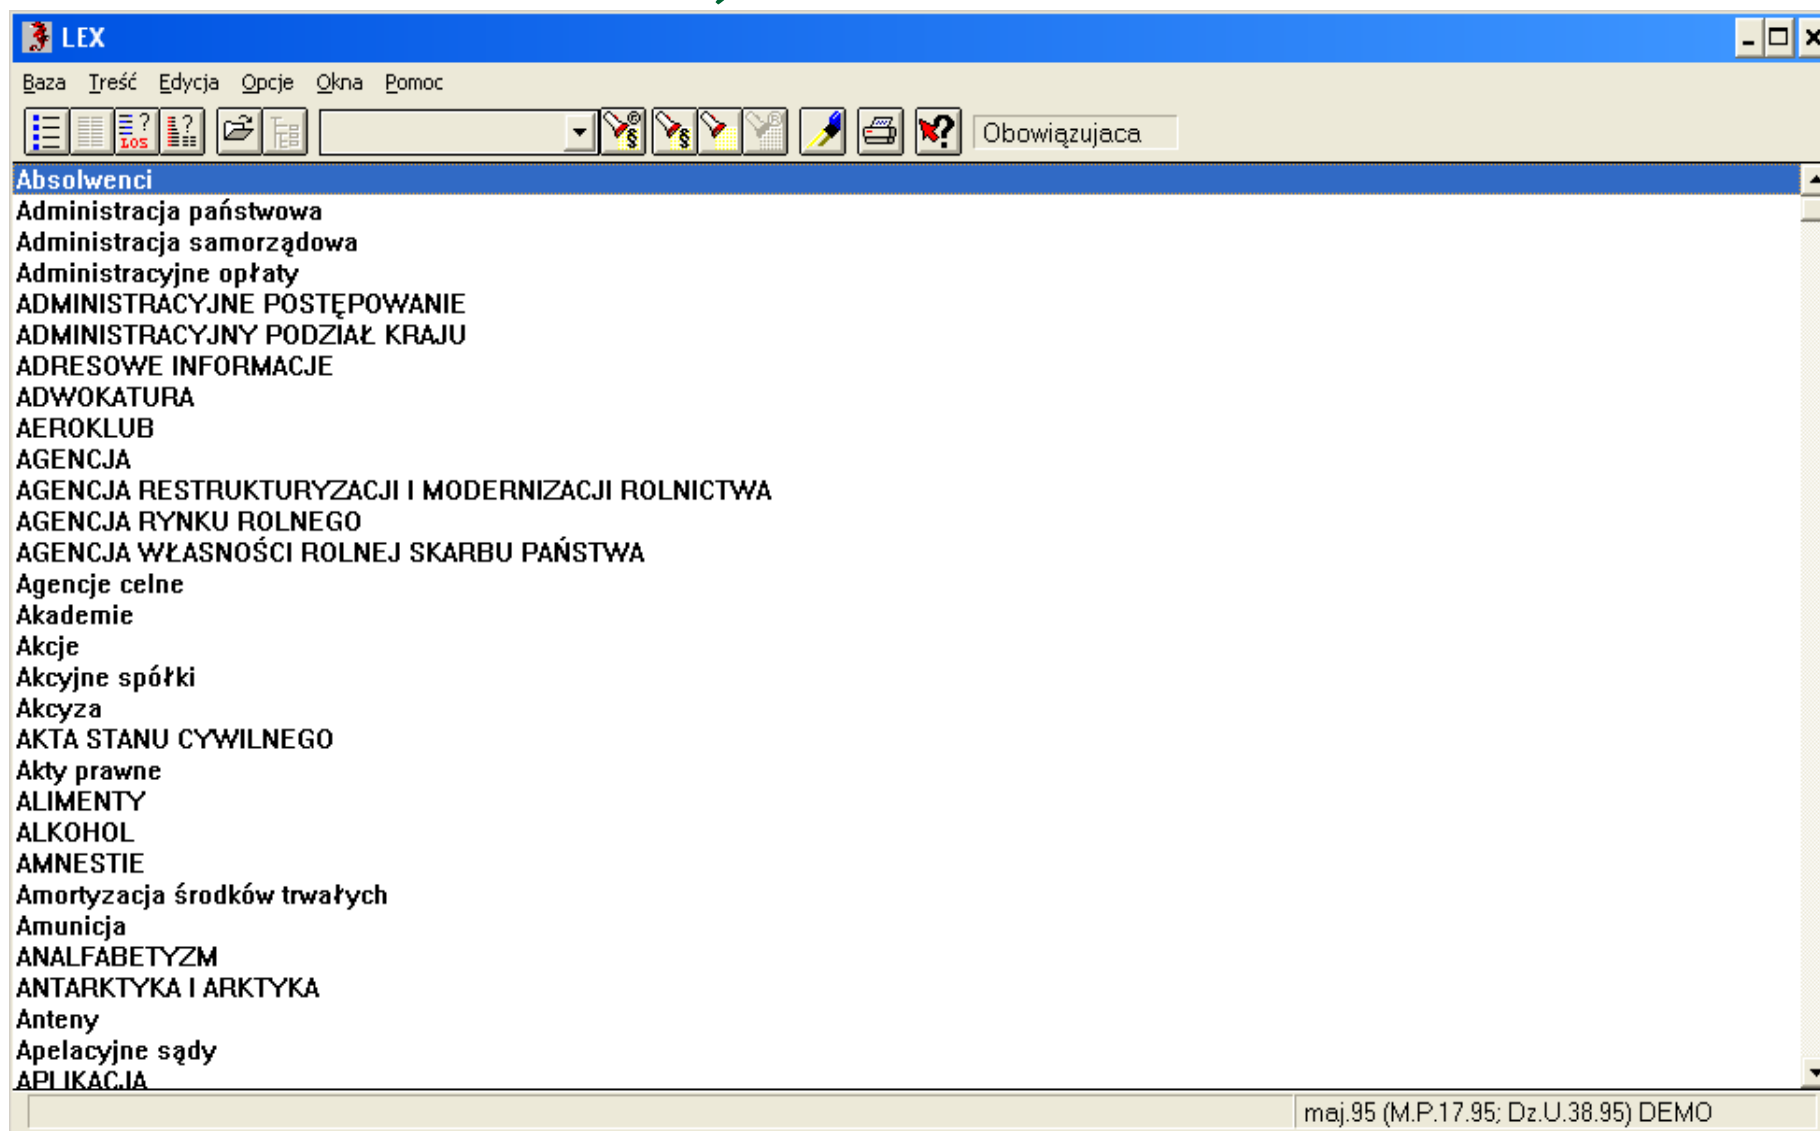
LEX

Baza Treść Edycja Opcje Okna Pomoc

LOS

Obowiązujaca

Absolwenci
Administracja państwowa
Administracja samorządowa
Administracyjne opłaty
ADMINISTRACYJNE POSTĘPOWANIE
ADMINISTRACYJNY PODZIAŁ KRAJU
ADRESOWE INFORMACJE
ADWOKATURA
AEROKLUB
AGENCJA
AGENCJA RESTRUKTURYZACJI I MODERNIZACJI ROLNICTWA
AGENCJA RYNKU ROLNEGO
AGENCJA WŁASNOŚCI ROLNEJ SKARBU PAŃSTWA
Agencje celne
Akademie
Akcje
Akcyjne spółki
Akcyza
AKTA STANU CYWILNEGO
Akty prawne
ALIMENTY
ALKOHOL
AMNESTIE
Amortyzacja środków trwałych
Amunicja
ANALFABETYZM
ANTARKTYKA I ARKTYKA
Anteny
Apelacyjne sądy
APLIKACJA

maj.95 (M.P.17.95; Dz.U.38.95) DEMO